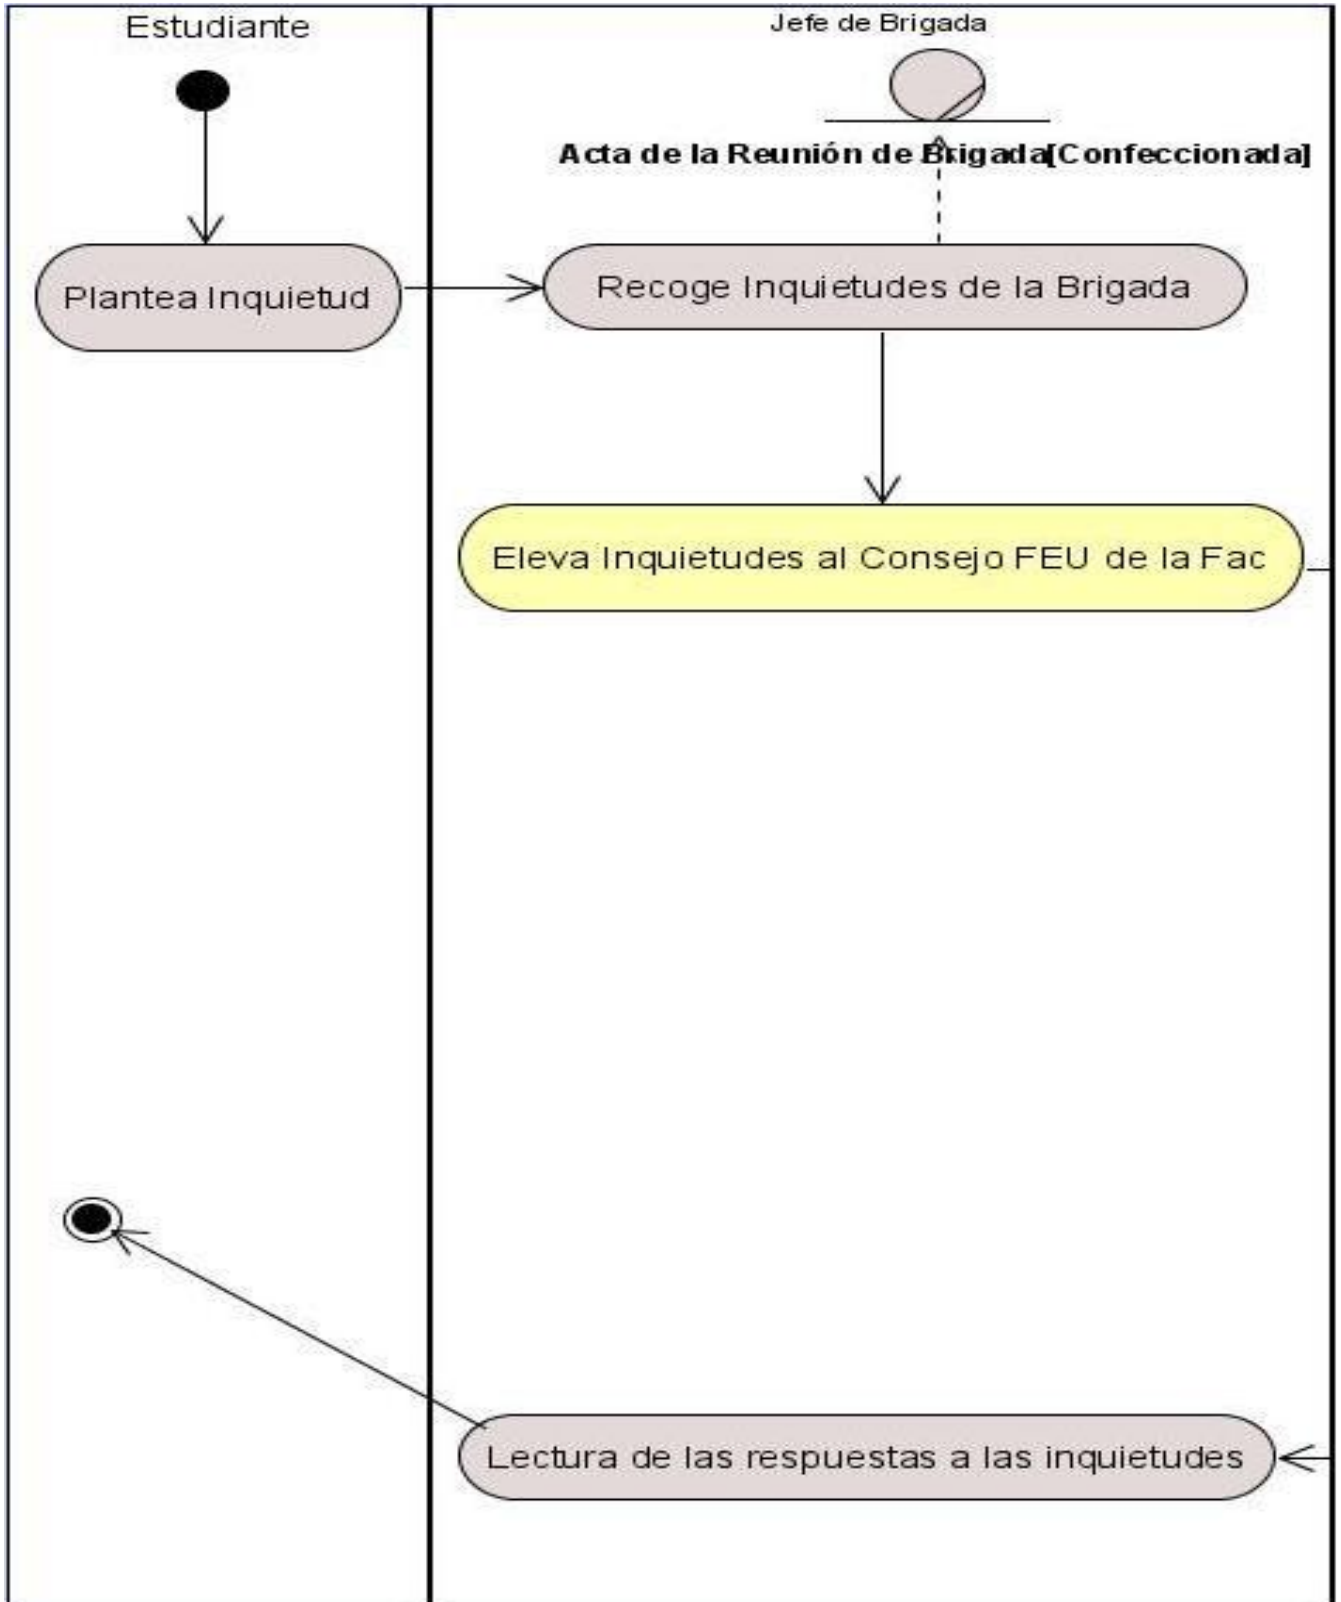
Estudiante

Jefe de Brigada

Acta de la Reunión de Brigada[Confeccionada]

Plantea Inquietud

Recoge Inquietudes de la Brigada

Eleva Inquietudes al Consejo FEU de la Fac

Lectura de las respuestas a las inquietudes